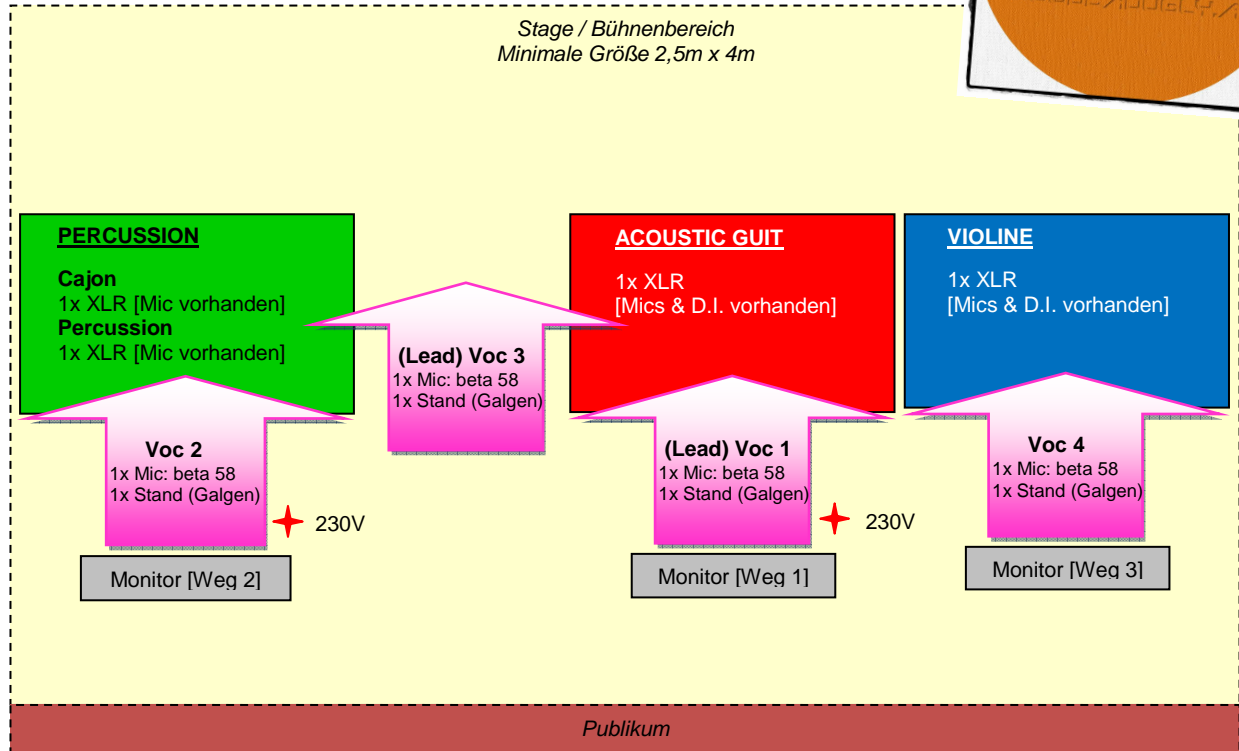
Stage / Bühnenbereich
Minimale Größe 2,5m x 4m

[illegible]

PERCUSSION

Cajon
1x XLR [Mic vorhanden]
Percussion
1x XLR [Mic vorhanden]

(Lead) Voc 3
1x Mic: beta 58
1x Stand (Galgen)

ACOUSTIC GUIT

1x XLR
[Mics & D.I. vorhanden]

VIOLINE

1x XLR
[Mics & D.I. vorhanden]

Voc 2
1x Mic: beta 58
1x Stand (Galgen)

230V

Monitor [Weg 2]

(Lead) Voc 1
1x Mic: beta 58
1x Stand (Galgen)

230V

Monitor [Weg 1]

Voc 4
1x Mic: beta 58
1x Stand (Galgen)

Monitor [Weg 3]

Publikum